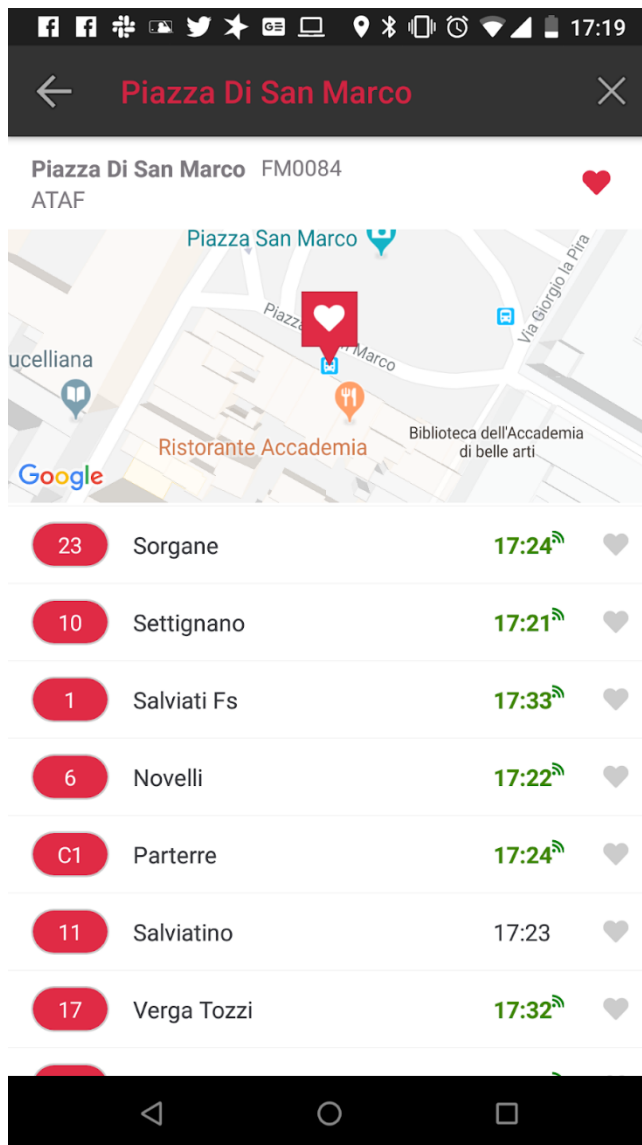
17:19

Piazza Di San Marco

Piazza Di San Marco FM0084
ATAF

Piazza San Marco
Piazza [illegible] Marco
Via Giorgio la Pira
ucelliana
Ristorante Accademia
Biblioteca dell'Accademia di belle arti
Google

| | | |
|---|---|---|
| 23 | Sorgane | 17:24 |
| 10 | Settignano | 17:21 |
| 1 | Salviati Fs | 17:33 |
| 6 | Novelli | 17:22 |
| C1 | Parterre | 17:24 |
| 11 | Salviatino | 17:23 |
| 17 | Verga Tozzi | 17:32 |